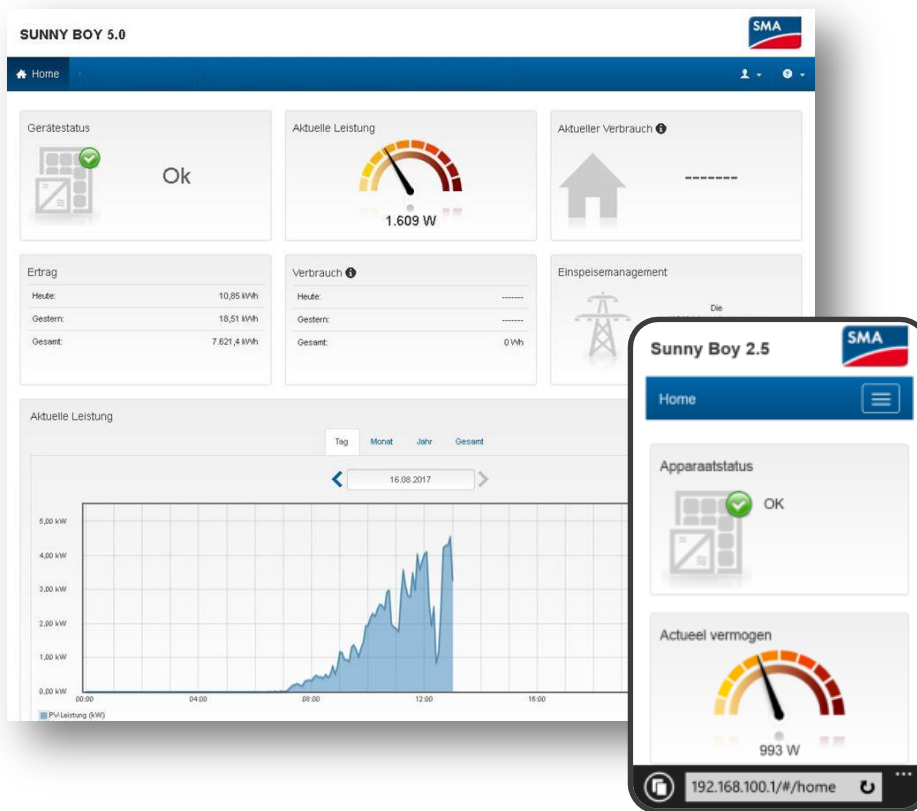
SUNNY BOY 5.0

SMA

Home

Gerätestatus

Ok

Aktuelle Leistung

1.609 W

Aktueller Verbrauch

-------

Ertrag

| | |
|---|---|
| Heute: | 10,85 kWh |
| Gestern: | 18,51 kWh |
| Gesamt: | 7.621,4 kWh |

Verbrauch

| | |
|---|---|
| Heute: | ------- |
| Gestern: | ------- |
| Gesamt: | 0 Wh |

Einspeisemanagement

Die

Aktuelle Leistung

Tag Monat Jahr Gesamt

16.08.2017

5,00 kW
4,00 kW
3,00 kW
2,00 kW
1,00 kW
0,00 kW

00:00 04:00 08:00 12:00 16:00

PV-Leistung (kW)

Sunny Boy 2.5

SMA

Home

Apparaatstatus

OK

Actueel vermogen

993 W

192.168.100.1/#/home